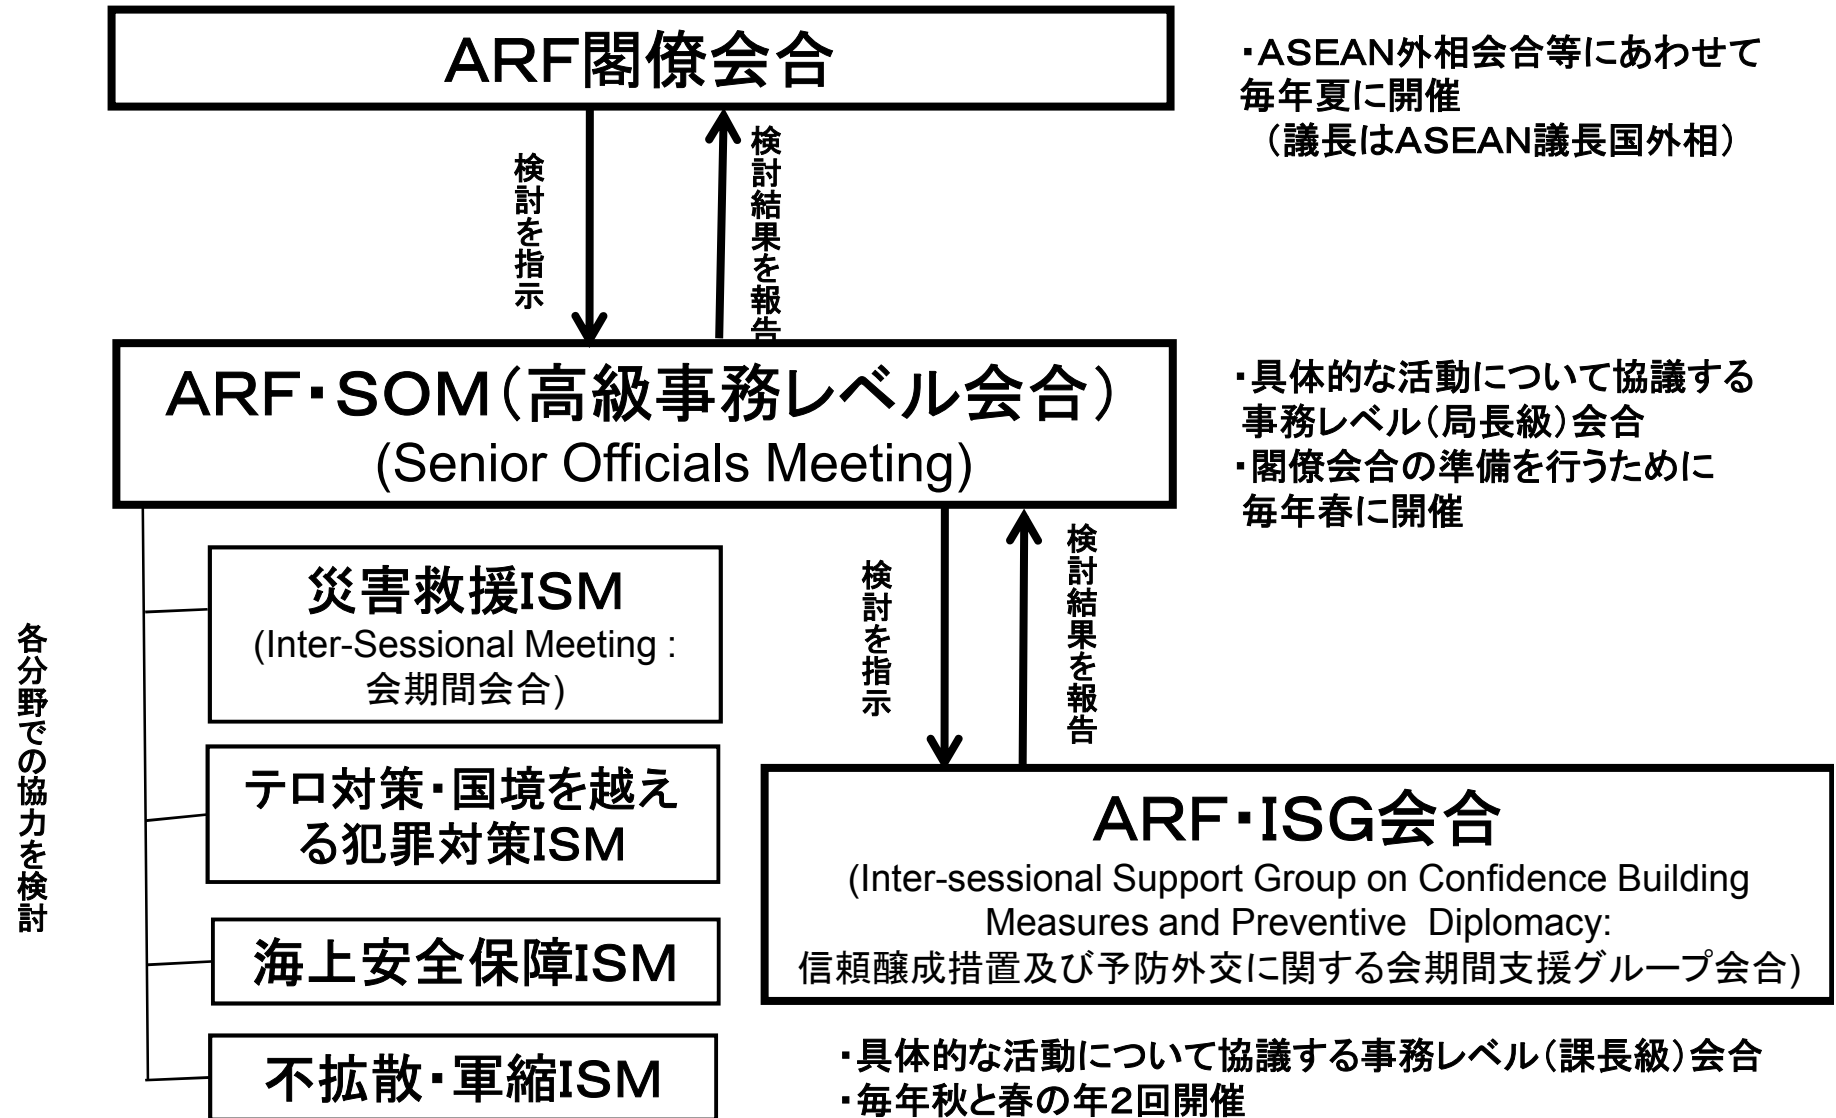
ARF閣僚会合

・ASEAN外相会合等にあわせて毎年夏に開催
（議長はASEAN議長国外相）

検討を指示

検討結果を報告

ARF・SOM（高級事務レベル会合）
(Senior Officials Meeting)

・具体的な活動について協議する事務レベル（局長級）会合
・閣僚会合の準備を行うために毎年春に開催

各分野での協力を検討

災害救援ISM
(Inter-Sessional Meeting : 会期間会合)

テロ対策・国境を越える犯罪対策ISM

海上安全保障ISM

不拡散・軍縮ISM

検討を指示

検討結果を報告

ARF・ISG会合
(Inter-sessional Support Group on Confidence Building Measures and Preventive Diplomacy: 信頼醸成措置及び予防外交に関する会期間支援グループ会合)

・具体的な活動について協議する事務レベル（課長級）会合
・毎年秋と春の年2回開催